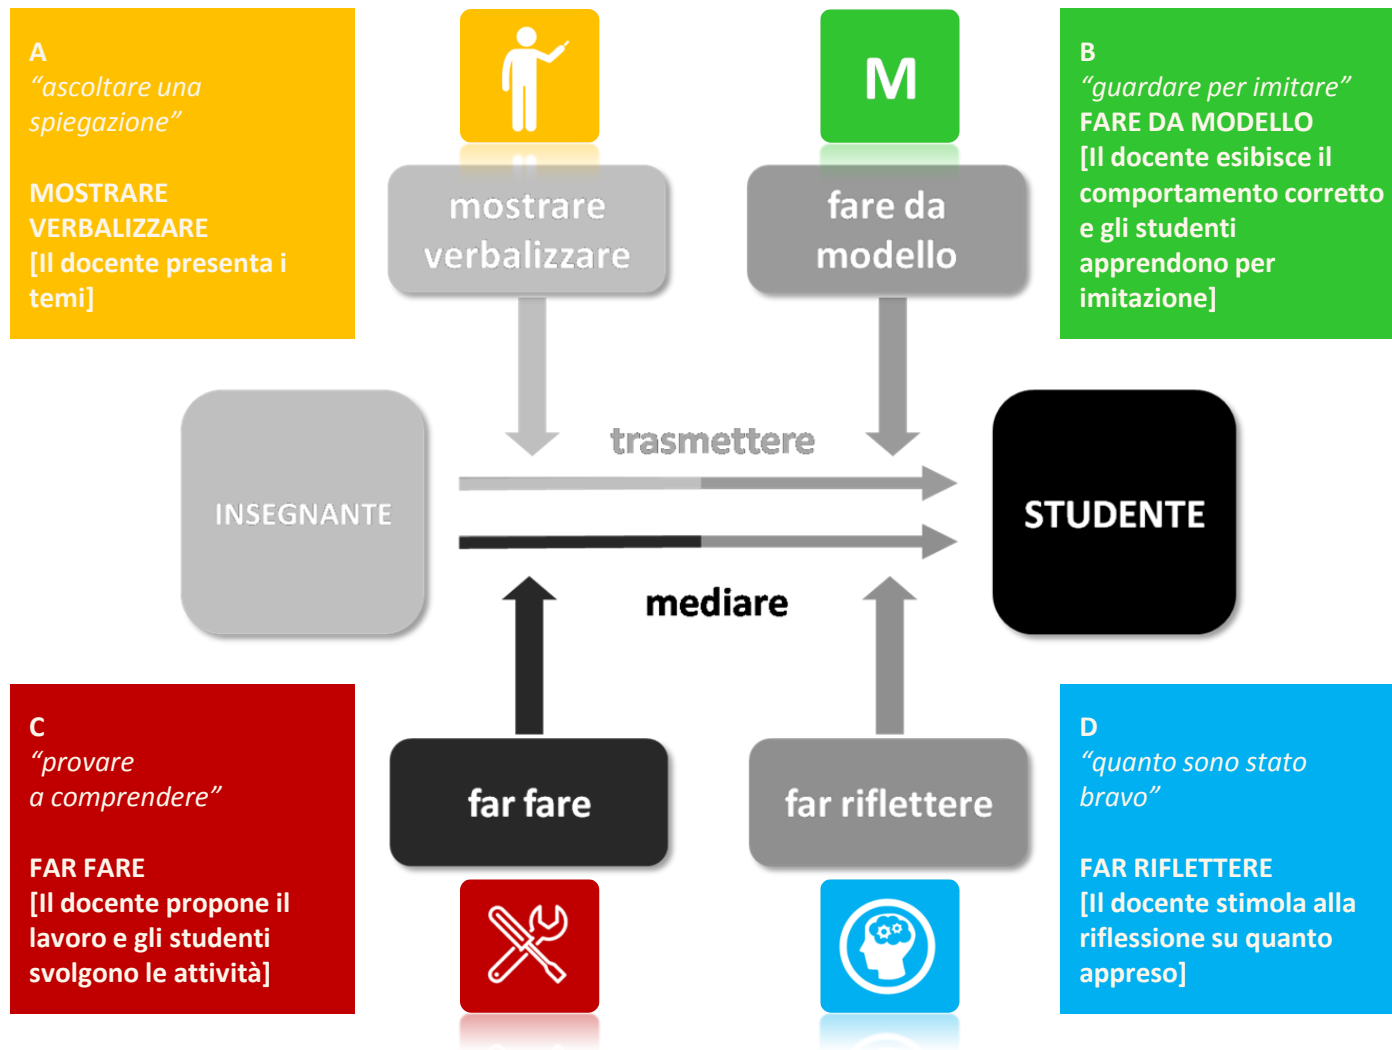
A
“ascoltare una spiegazione”

MOSTRARE
VERBALIZZARE
[Il docente presenta i temi]

mostrare verbalizzare

M

fare da modello

B
“guardare per imitare”
FARE DA MODELLO
[Il docente esibisce il comportamento corretto e gli studenti apprendono per imitazione]

INSEGNANTE

trasmettere

mediare

STUDENTE

C
“provare
a comprendere”

FAR FARE
[Il docente propone il lavoro e gli studenti svolgono le attività]

far fare

far riflettere

D
“quanto sono stato bravo”

FAR RIFLETTERE
[Il docente stimola alla riflessione su quanto appreso]